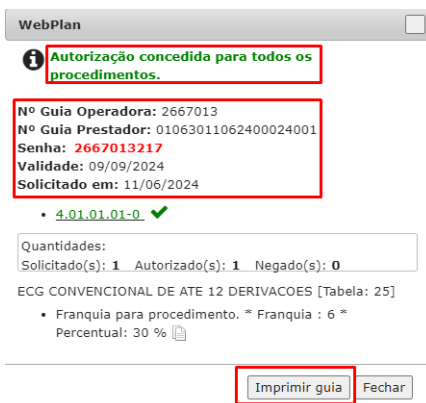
WebPlan

Autorização concedida para todos os procedimentos.

Nº Guia Operadora: 2667013
Nº Guia Prestador: 01063011062400024001
Senha: 2667013217
Validade: 09/09/2024
Solicitado em: 11/06/2024

• 4.01.01.01-0

Quantidades:
Solicitado(s): 1 Autorizado(s): 1 Negado(s): 0

ECG CONVENCIONAL DE ATE 12 DERIVACOES [Tabela: 25]

• Franquia para procedimento. * Franquia : 6 * Percentual: 30 %

Imprimir guia Fechar